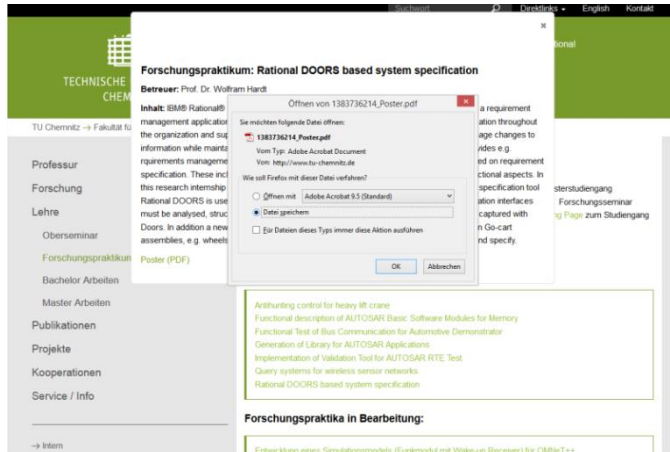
Suchwort Direktlinks English Kontakt

TECHNISCHE CHEM

TU Chemnitz → Fakultät fü

Professur
Forschung
Lehre
Oberseminar
Forschungspraktikum
Bachelor Arbeiten
Master Arbeiten
Publikationen
Projekte
Kooperationen
Service / Info

→ Intern

×

Forschungspraktikum: Rational DOORS based system specification

Betreuer: Prof. Dr. Wolfram Hardt

Inhalt: IBM® Rational® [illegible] a requirement management application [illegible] ation throughout the organization and sup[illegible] age changes to information while mainta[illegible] vides e.g. rquirements manageme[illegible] ed on requirement specification. These incl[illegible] ctional aspects. In this research internship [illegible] specification tool Rational DOORS is use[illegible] ation interfaces must be analysed, struc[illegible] captured with Doors. In addition a new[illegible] n Go-cart assemblies, e.g. wheels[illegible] nd specify.

Poster (PDF)

Öffnen von 1383736214_Poster.pdf

Sie möchten folgende Datei öffnen:
1383736214_Poster.pdf
Vom Typ: Adobe Acrobat Document
Von: http://www.tu-chemnitz.de

Wie soll Firefox mit dieser Datei verfahren?
Öffnen mit Adobe Acrobat 9.5 (Standard)
Datei speichern
Für Dateien dieses Typs immer diese Aktion ausführen

OK Abbrechen

ational

sterstudiengang
Forschungsseminar
ng Page zum Studiengang

Antihunting control for heavy lift crane
Functional description of AUTOSAR Basic Software Modules for Memory
Functional Test of Bus Communication for Automotive Demonstrator
Generation of Library for AUTOSAR Applications
Implementation of Validation Tool for AUTOSAR RTE Test
Query systems for wireless sensor networks
Rational DOORS based system specification

Forschungspraktika in Bearbeitung:

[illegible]